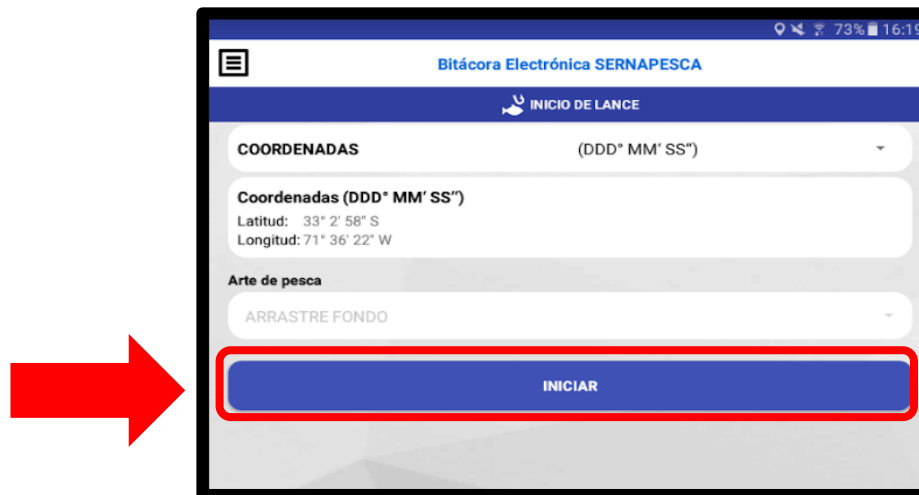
73% 16:19

Bitácora Electrónica SERNAPESCA

INICIO DE LANCE

COORDENADAS (DDD° MM' SS")

Coordenadas (DDD° MM' SS")
Latitud: 33° 2' 58" S
Longitud: 71° 36' 22" W

Arte de pesca

ARRASTRE FONDO

INICIAR